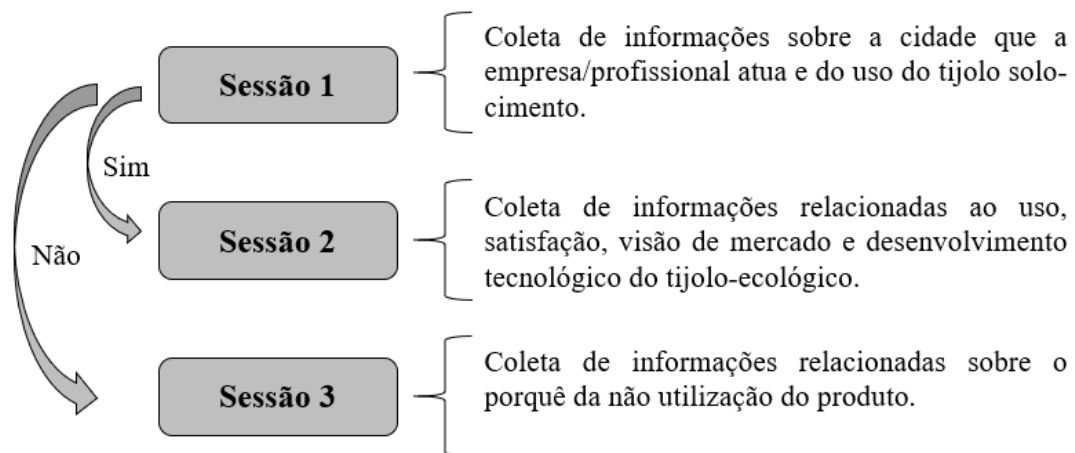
Sessão 1

Coleta de informações sobre a cidade que a empresa/profissional atua e do uso do tijolo solo-cimento.

Sim

Não

Sessão 2

Coleta de informações relacionadas ao uso, satisfação, visão de mercado e desenvolvimento tecnológico do tijolo-ecológico.

Sessão 3

Coleta de informações relacionadas sobre o porquê da não utilização do produto.